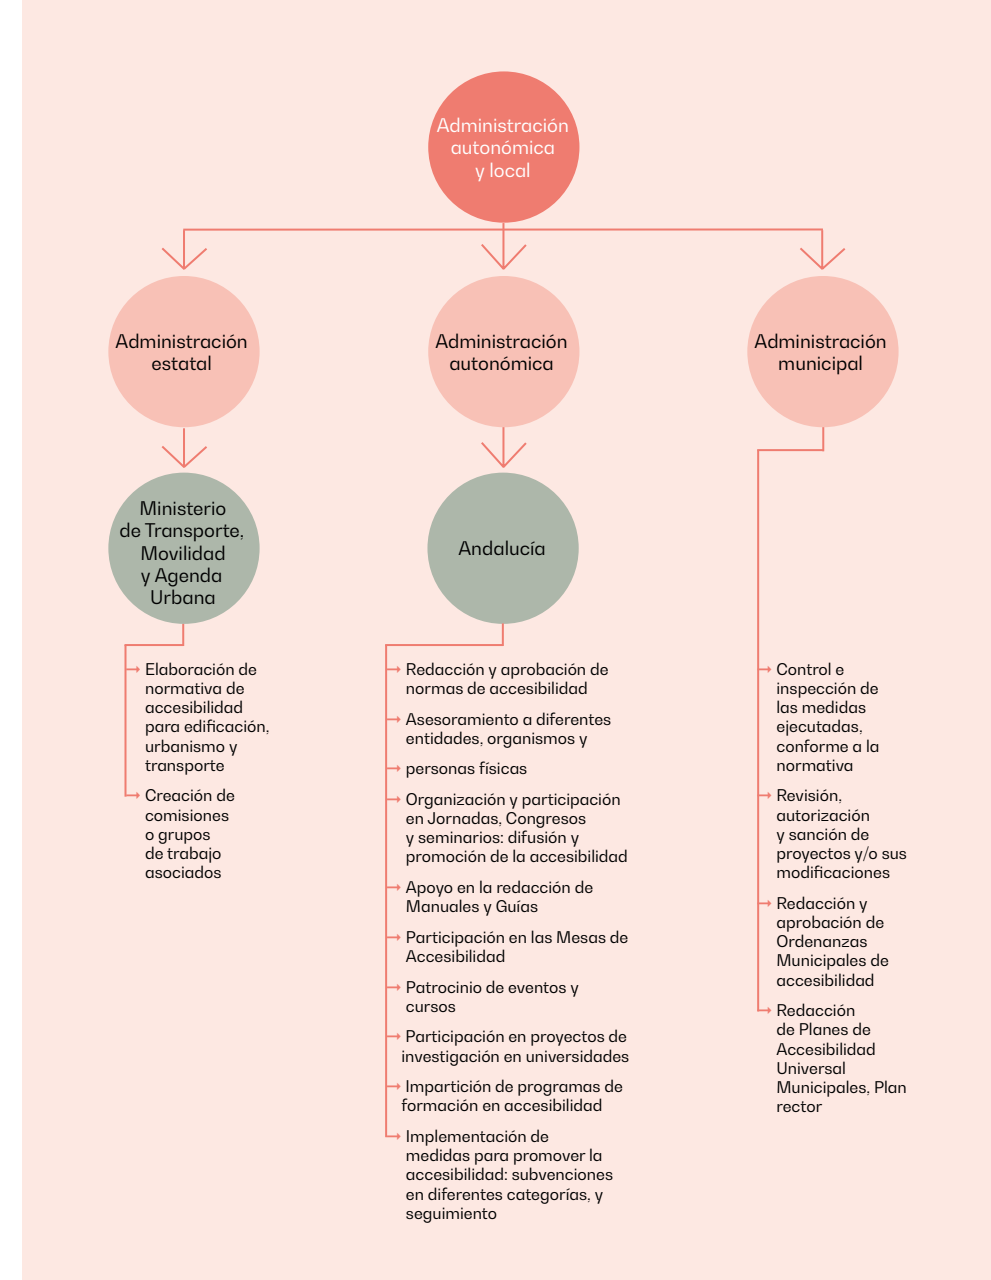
Administración autonómica y local

Administración estatal

Administración autonómica

Administración municipal

Ministerio de Transporte, Movilidad y Agenda Urbana

Elaboración de normativa de accesibilidad para edificación, urbanismo y transporte

Creación de comisiones o grupos de trabajo asociados

Andalucía

Redacción y aprobación de normas de accesibilidad

Asesoramiento a diferentes entidades, organismos y

personas físicas

Organización y participación en Jornadas, Congresos y seminarios: difusión y promoción de la accesibilidad

Apoyo en la redacción de Manuales y Guías

Participación en las Mesas de Accesibilidad

Patrocinio de eventos y cursos

Participación en proyectos de investigación en universidades

Impartición de programas de formación en accesibilidad

Implementación de medidas para promover la accesibilidad: subvenciones en diferentes categorías, y seguimiento

Control e inspección de las medidas ejecutadas, conforme a la normativa

Revisión, autorización y sanción de proyectos y/o sus modificaciones

Redacción y aprobación de Ordenanzas Municipales de accesibilidad

Redacción de Planes de Accesibilidad Universal Municipales, Plan rector